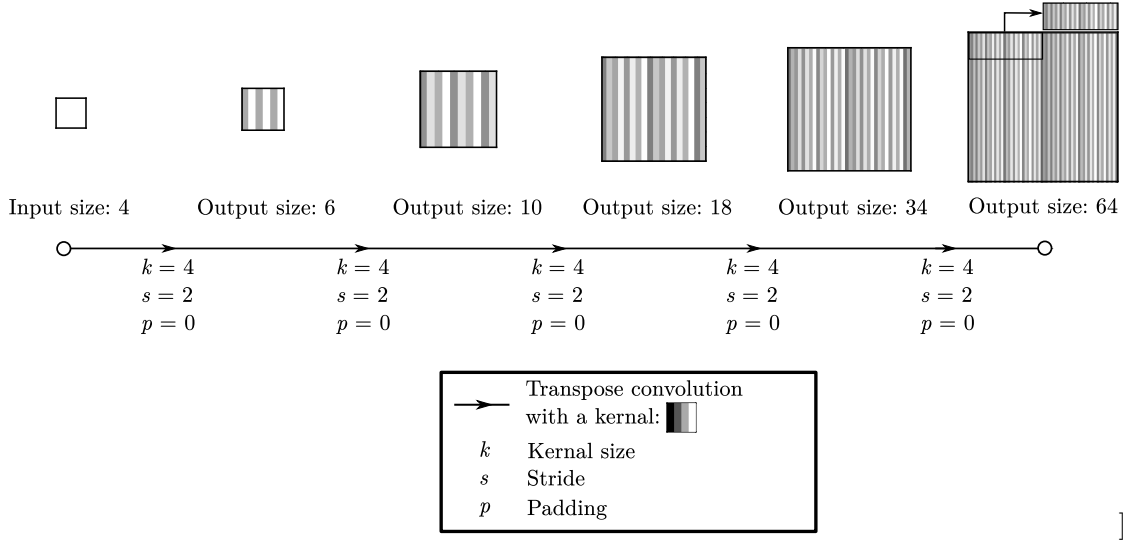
Input size: 4

Output size: 6

Output size: 10

Output size: 18

Output size: 34

Output size: 64

$k = 4$
$s = 2$
$p = 0$

$k = 4$
$s = 2$
$p = 0$

$k = 4$
$s = 2$
$p = 0$

$k = 4$
$s = 2$
$p = 0$

$k = 4$
$s = 2$
$p = 0$

Transpose convolution with a kernal:

$k$ Kernal size
$s$ Stride
$p$ Padding

]